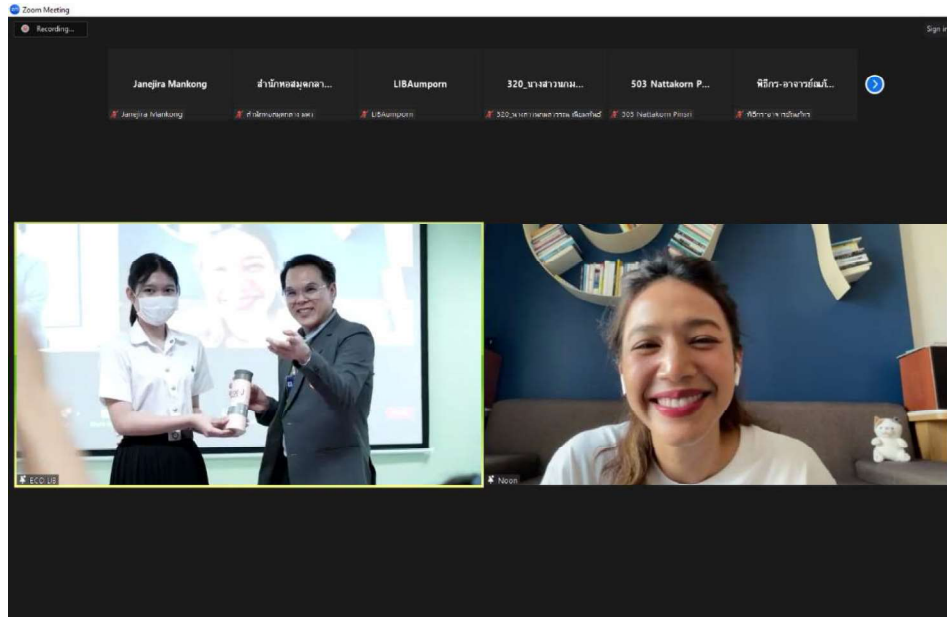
Zoom Meeting

Recording...

Sign in

Janejira Mankong
Janejira Mankong

สำนักหอสมุดกลา...
สำนักหอสมุดกลาง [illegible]

LIBAumporn
LIBAumporn

320_นางสาวนภม...
320_นางสาวนภม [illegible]

503 Nattakorn P...
503 Nattakorn Pitsiri

พิธีกร-อาจารย์แม้...
พิธีกร-อาจารย์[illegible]

ECO LIB

Noon